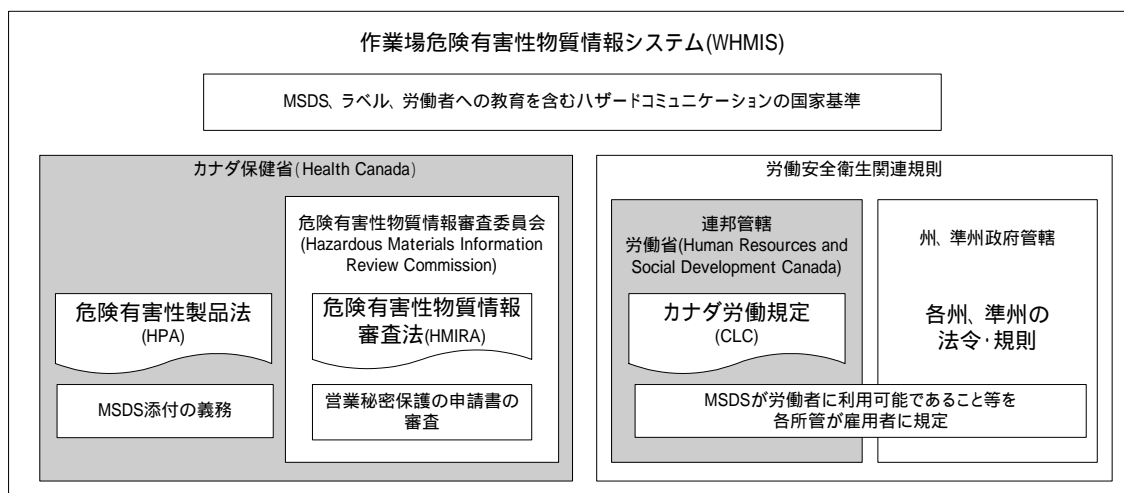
作業場危険有害性物質情報システム(WHMIS)

MSDS、ラベル、労働者への教育を含むハザードコミュニケーションの国家基準

カナダ保健省(Health Canada)

危険有害性物質情報審査委員会 (Hazardous Materials Information Review Commission)

危険有害性製品法 (HPA)

危険有害性物質情報審査法(HMIRA)

MSDS添付の義務

営業秘密保護の申請書の審査

労働安全衛生関連規則

連邦管轄 労働省(Human Resources and Social Development Canada)

州、準州政府管轄

カナダ労働規定 (CLC)

各州、準州の法令･規則

MSDSが労働者に利用可能であること等を各所管が雇用者に規定